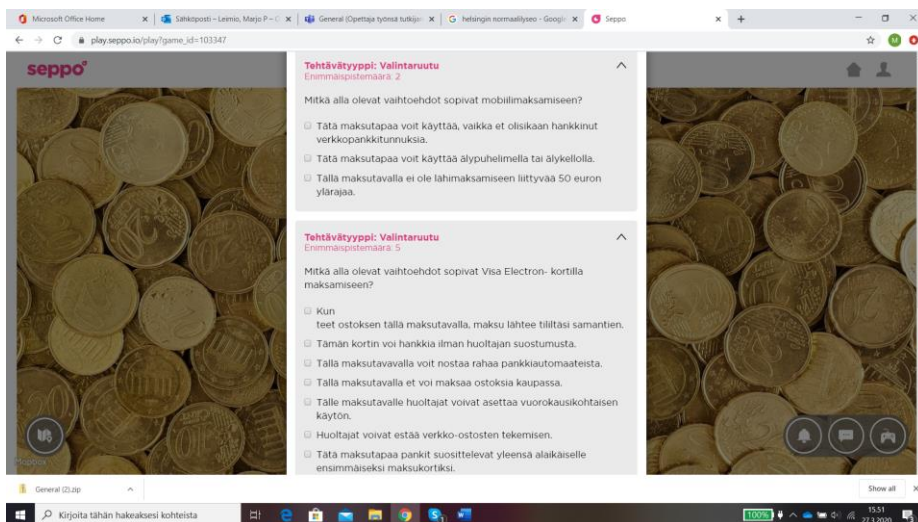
Microsoft Office Home × | Sähköposti – Leimio, Marjo P – × | General (Opettaja työnsä tutkija) × | G helsingin normaalilyseo - Google × | Seppo × +

play.seppo.io/play?game_id=103347

seppo

Tehtävätyyppi: Valintaruutu
Enimmäispistemäärä: 2

Mitkä alla olevat vaihtoehdot sopivat mobiilimaksamiseen?

Tätä maksutapaa voit käyttää, vaikka et olisikaan hankkinut verkkopankkitunnuksia.

Tätä maksutapaa voit käyttää älypuhelimella tai älykellolla.

Tällä maksutavalla ei ole lähimaksamiseen liittyvää 50 euron ylärajaa.

Tehtävätyyppi: Valintaruutu
Enimmäispistemäärä: 5

Mitkä alla olevat vaihtoehdot sopivat Visa Electron- kortilla maksamiseen?

Kun teet ostoksen tällä maksutavalla, maksu lähtee tililtäsi samantien.

Tämän kortin voi hankkia ilman huoltajan suostumusta.

Tällä maksutavavalla voit nostaa rahaa pankkiautomaateista.

Tällä maksutavalla et voi maksaa ostoksia kaupassa.

Tälle maksutavalle huoltajat voivat asettaa vuorokausikohtaisen käytön.

Huoltajat voivat estää verkko-ostosten tekemisen.

Tätä maksutapaa pankit suosittelevat yleensä alakäiselle ensimmäiseksi maksukortiksi.

General (2).zip

Show all

Kirjoita tähän hakeaksesi kohteista

100%

15.51
27.3.2020